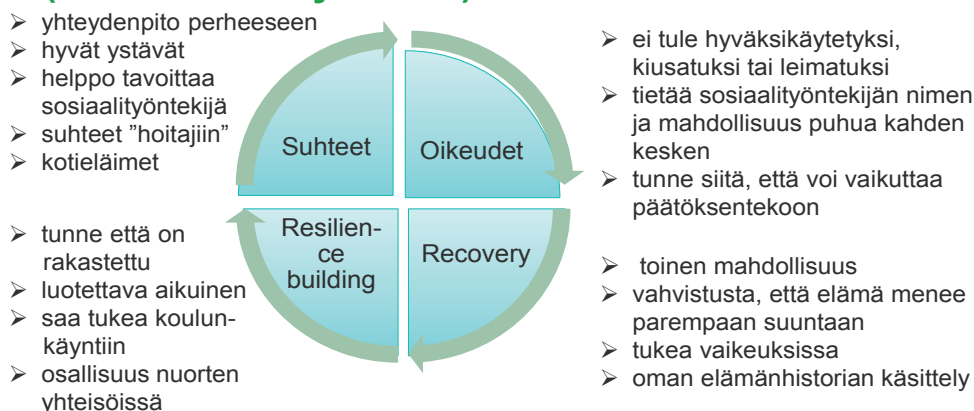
yhteydenpito perheeseen
hyvät ystävät
helppo tavoittaa sosiaalityöntekijä
suhteet "hoitajiin"
kotieläimet

Suhteet

Oikeudet

ei tule hyväksikäytetyksi, kiusatuksi tai leimatuksi
tietää sosiaalityöntekijän nimen ja mahdollisuus puhua kahden kesken
tunne siitä, että voi vaikuttaa päätöksentekoon

tunne että on rakastettu
luotettava aikuinen
saa tukea koulunkäyntiin
osallisuus nuorten yhteisöissä

Resilience building

Recovery

toinen mahdollisuus
vahvistusta, että elämä menee parempaan suuntaan
tukea vaikeuksissa
oman elämänhistorian käsittely